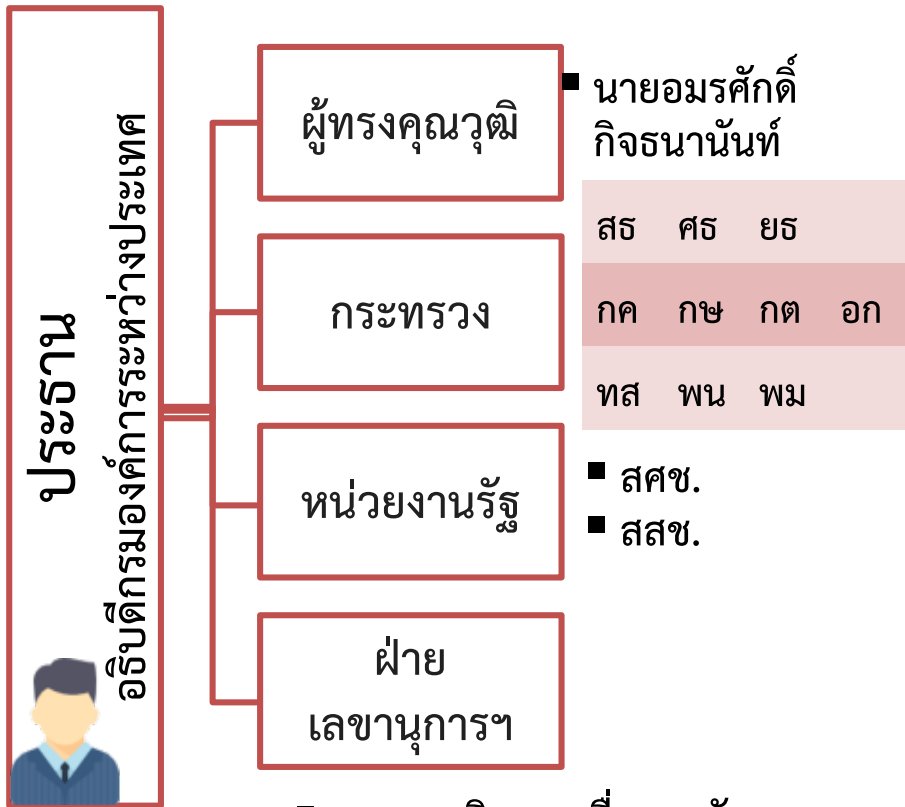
ประธาน
อธิบดีกรมองค์การระหว่างประเทศ

ผู้ทรงคุณวุฒิ

กระทรวง

หน่วยงานรัฐ

ฝ่าย เลขานุการฯ

นายอมรศักดิ์ กิจธนานันท์

| สธ | ศธ | ยธ | |
|---|---|---|---|
| กค | กษ | กต | อก |
| ทส | พน | พม | |

สศช.
สสช.

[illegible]